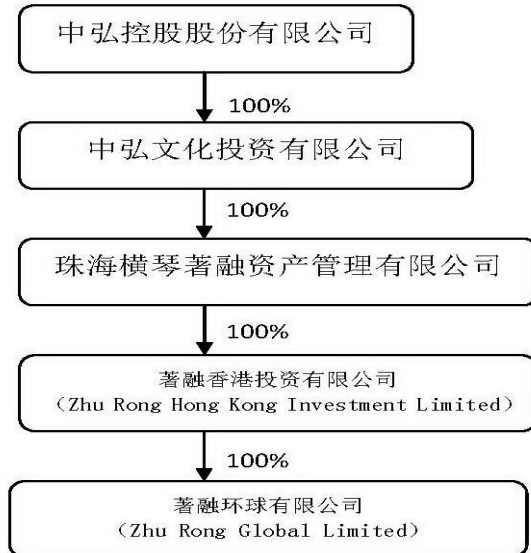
中弘控股股份有限公司

100%

中弘文化投资有限公司

100%

珠海横琴著融资产管理有限公司

100%

著融香港投资有限公司
（Zhu Rong Hong Kong Investment Limited）

100%

著融环球有限公司
（Zhu Rong Global Limited）